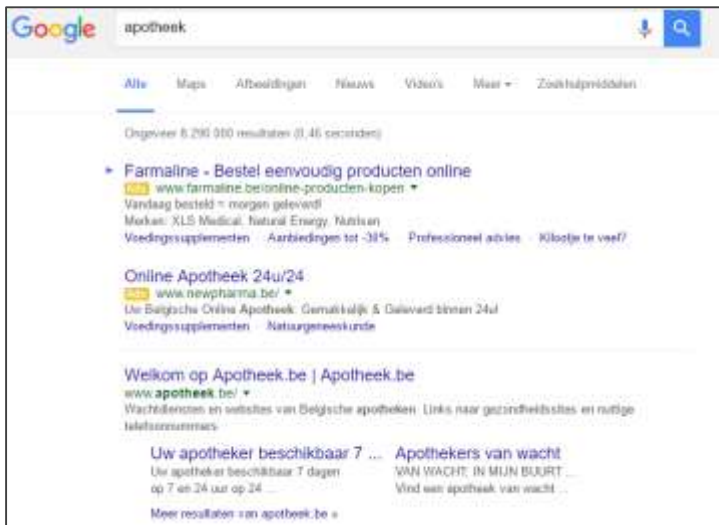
Google

apotheek

Alle Maps Afbeeldingen Nieuws Video's Meer ▾ Zoekhulpmiddelen

Ongeveer 6.290.000 resultaten (0,46 seconden)

Farmaline - Bestel eenvoudig producten online
Adv www.farmaline.be/online-producten-kopen ▾
Vandaag besteld = morgen geleverd!
Merken: XLS Medical, Natural Energy, Nutrisan
Voedingssupplementen · Aanbiedingen tot -30% · Professioneel advies · Kilootje te veel?

Online Apotheek 24u/24
Adv www.newpharma.be/ ▾
Uw Belgische Online Apotheek. Gemakkelijk & Geleverd binnen 24u!
Voedingssupplementen · Natuurgeneeskunde

Welkom op Apotheek.be | Apotheek.be
www.apotheek.be/ ▾
Wachtdiensten en websites van Belgische apothekers. Links naar gezondheidssites en nuttige telefoonnummers.

Uw apotheker beschikbaar 7 ...
Uw apotheker beschikbaar 7 dagen op 7 en 24 uur op 24 ...

Apothekers van wacht
VAN WACHT; IN MIJN BUURT ...
Vind een apotheek van wacht ...

Meer resultaten van apotheek.be »